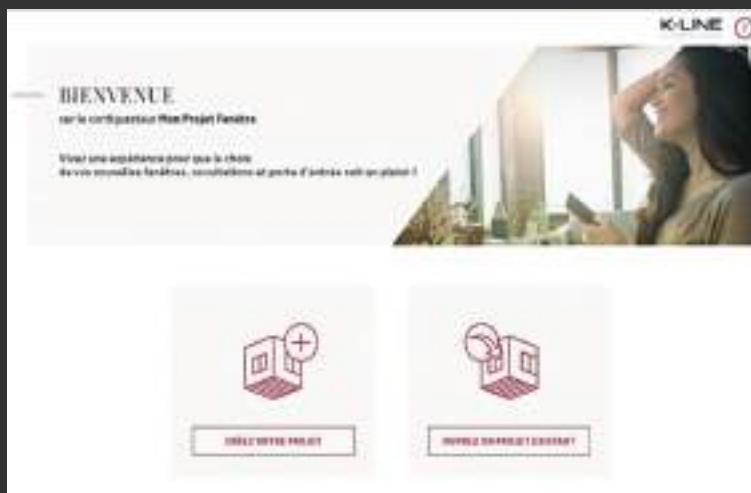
K·LINE

BIENVENUE

sur le configurateur Mon Projet Fenêtre

Vivez une expérience pour que le choix de vos nouvelles fenêtres, occultations et porte d'entrée soit un plaisir !

CRÉEZ VOTRE PROJET

REPRISE D'UN PROJET EXISTANT